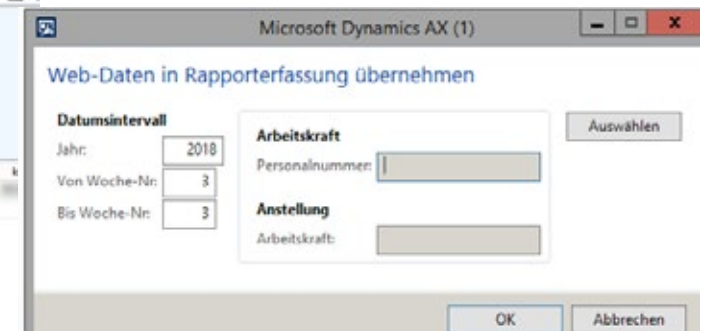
Microsoft Dynamics AX (1)

Web-Daten in Rapporterfassung übernehmen

Datumsintervall
Jahr: 2018
Von Woche-Nr: 3
Bis Woche-Nr: 3

Arbeitskraft
Personalnummer:

Anstellung
Arbeitskraft:

Auswählen

OK
Abbrechen